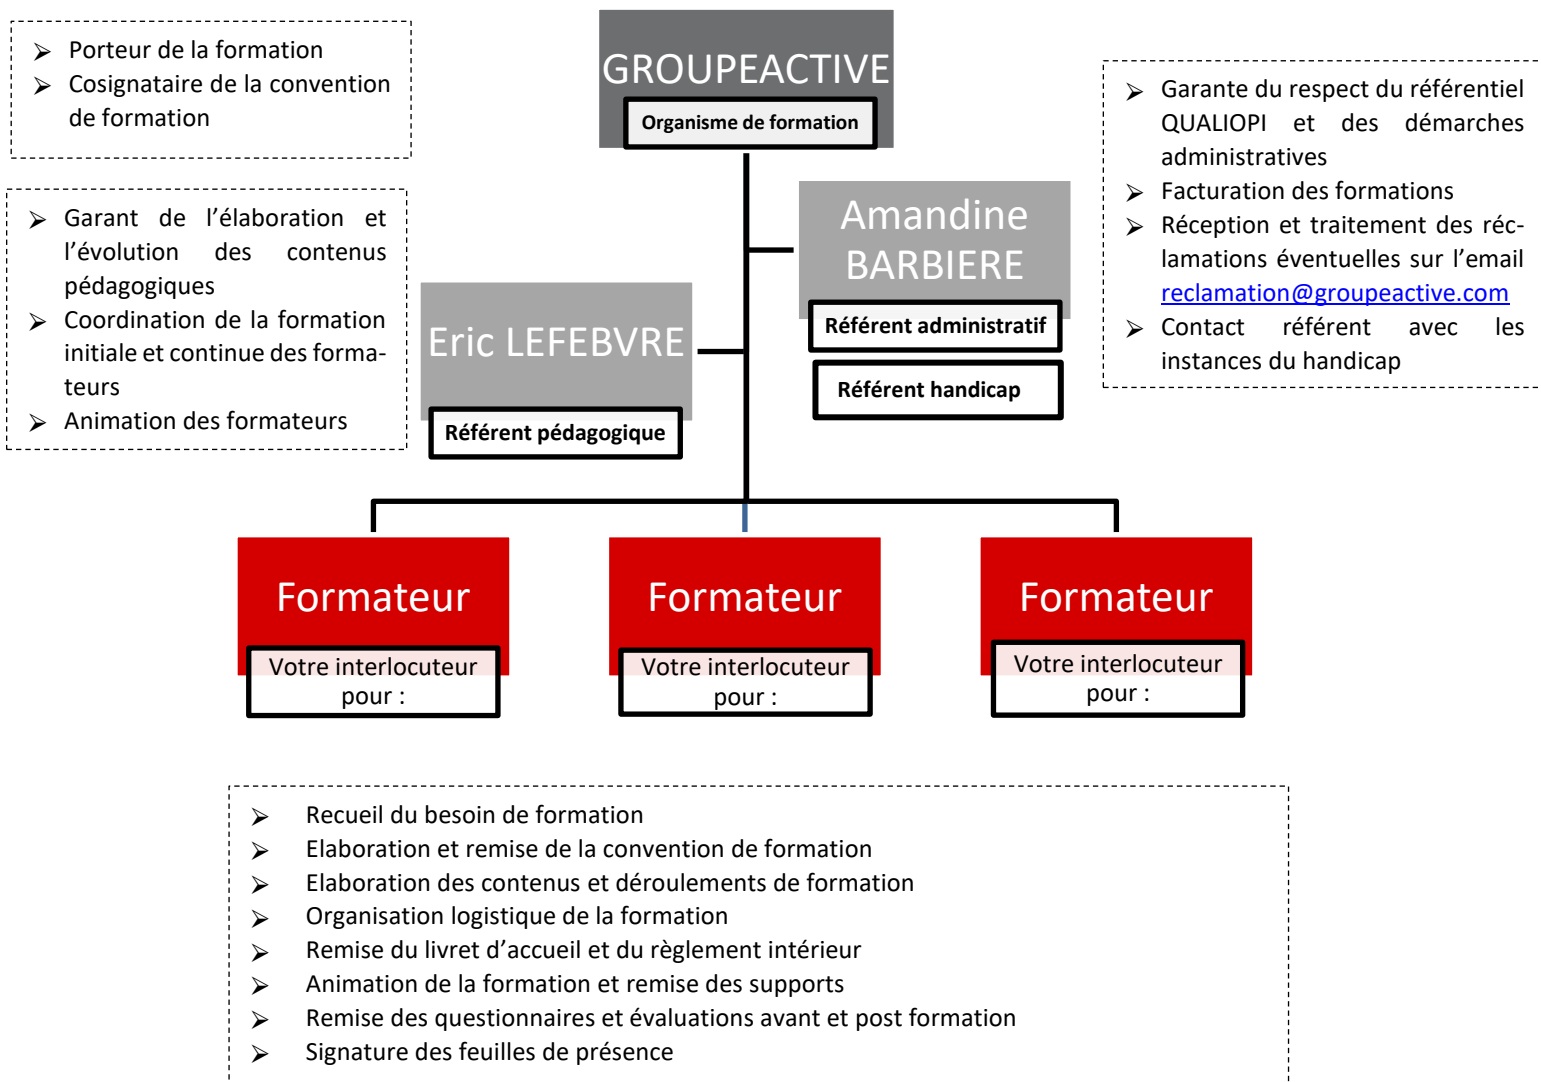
➢ Porteur de la formation
➢ Cosignataire de la convention de formation

GROUPEACTIVE
Organisme de formation

➢ Garante du respect du référentiel QUALIOPI et des démarches administratives
➢ Facturation des formations
➢ Réception et traitement des réclamations éventuelles sur l'email reclamation@groupeactive.com
➢ Contact référent avec les instances du handicap

➢ Garant de l'élaboration et l'évolution des contenus pédagogiques
➢ Coordination de la formation initiale et continue des formateurs
➢ Animation des formateurs

Amandine BARBIERE
Référent administratif
Référent handicap

Eric LEFEBVRE
Référent pédagogique

Formateur
Votre interlocuteur pour :

Formateur
Votre interlocuteur pour :

Formateur
Votre interlocuteur pour :

➢ Recueil du besoin de formation
➢ Elaboration et remise de la convention de formation
➢ Elaboration des contenus et déroulements de formation
➢ Organisation logistique de la formation
➢ Remise du livret d'accueil et du règlement intérieur
➢ Animation de la formation et remise des supports
➢ Remise des questionnaires et évaluations avant et post formation
➢ Signature des feuilles de présence